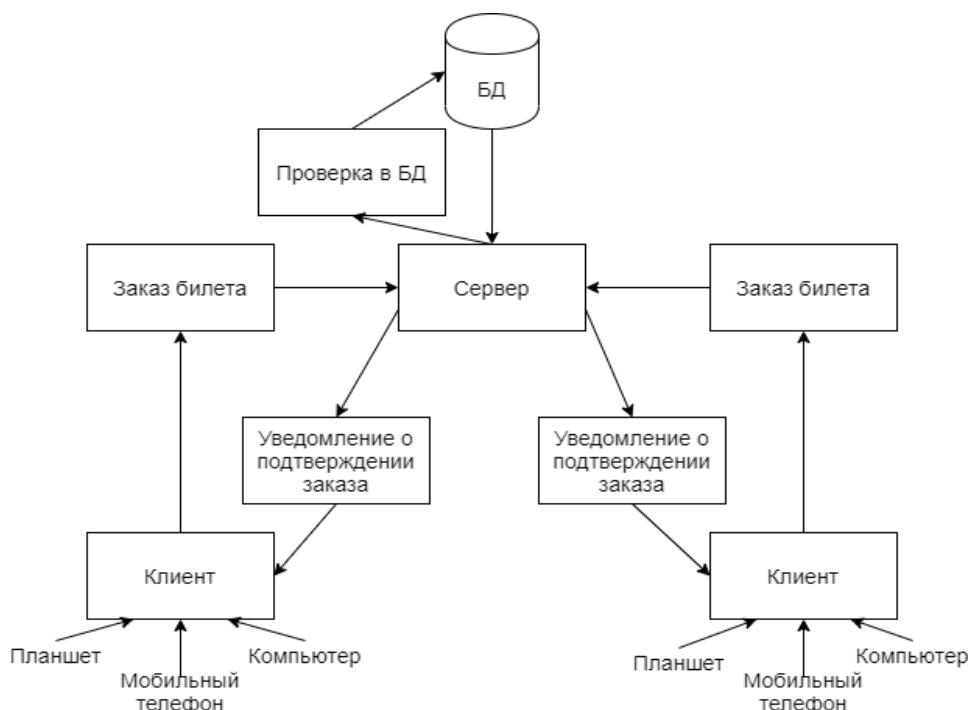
БД

Проверка в БД

Заказ билета

Сервер

Заказ билета

Уведомление о подтверждении заказа

Уведомление о подтверждении заказа

Клиент

Клиент

Планшет

Мобильный телефон

Компьютер

Планшет

Мобильный телефон

Компьютер